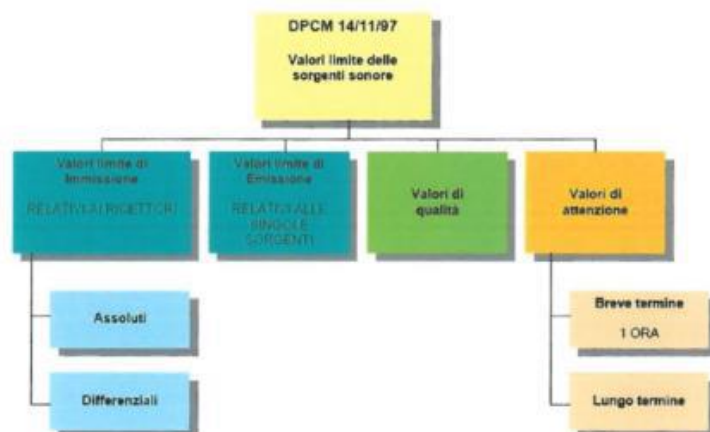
DPCM 14/11/97

Valori limite delle sorgenti sonore

Valori limite di Immissione

RELATIVI AI RICETTORI

Valori limite di Emissione

RELATIVI ALLE SINGOLE SORGENTI

Valori di qualità

Valori di attenzione

Assoluti

Differenziali

Breve termine

1 ORA

Lungo termine